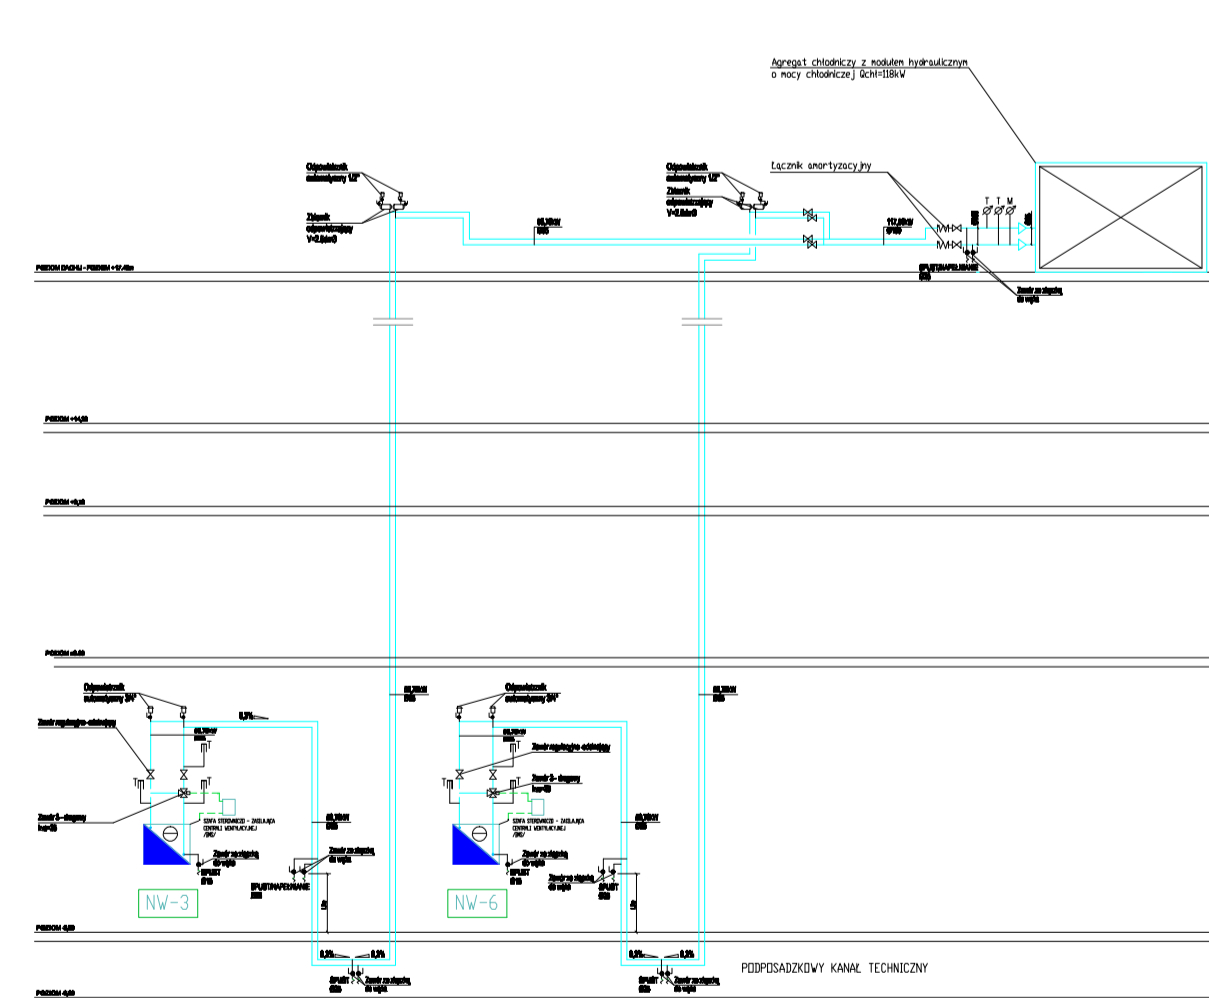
Agregat chłodniczy z modułem hydraulicznym
o mocy chłodniczej Qchł=118kW

Łącznik amortyzacyjny

Odpowietrznik automatyczny 1/2"

Zbiornik odpowietrzający V=2,6dm3

Odpowietrznik automatyczny 1/2"

Zbiornik odpowietrzający V=2,6dm3

T T M

SPUST/NAPEŁNIANIE

Zawór ze złączką do węża

PODPOSADZKOWY KANAŁ TECHNICZNY

Odpowietrznik automatyczny 3/4"

Zawór regulacyjno-odcinający

Zawór 3-drogowy

SZAFA STEROWNICZO - ZASILAJĄCA CENTRALI WENTYLACYJNEJ

Zawór ze złączką do węża

SPUST

SPUST/NAPEŁNIANIE

NW-3

Odpowietrznik automatyczny 3/4"

Zawór regulacyjno-odcinający

Zawór 3-drogowy

SZAFA STEROWNICZO - ZASILAJĄCA CENTRALI WENTYLACYJNEJ

Zawór ze złączką do węża

SPUST

NW-6

0,3%

0,3%

0,3%

0,3%

0,3%

SPUST

Zawór ze złączką do węża

SPUST

Zawór ze złączką do węża